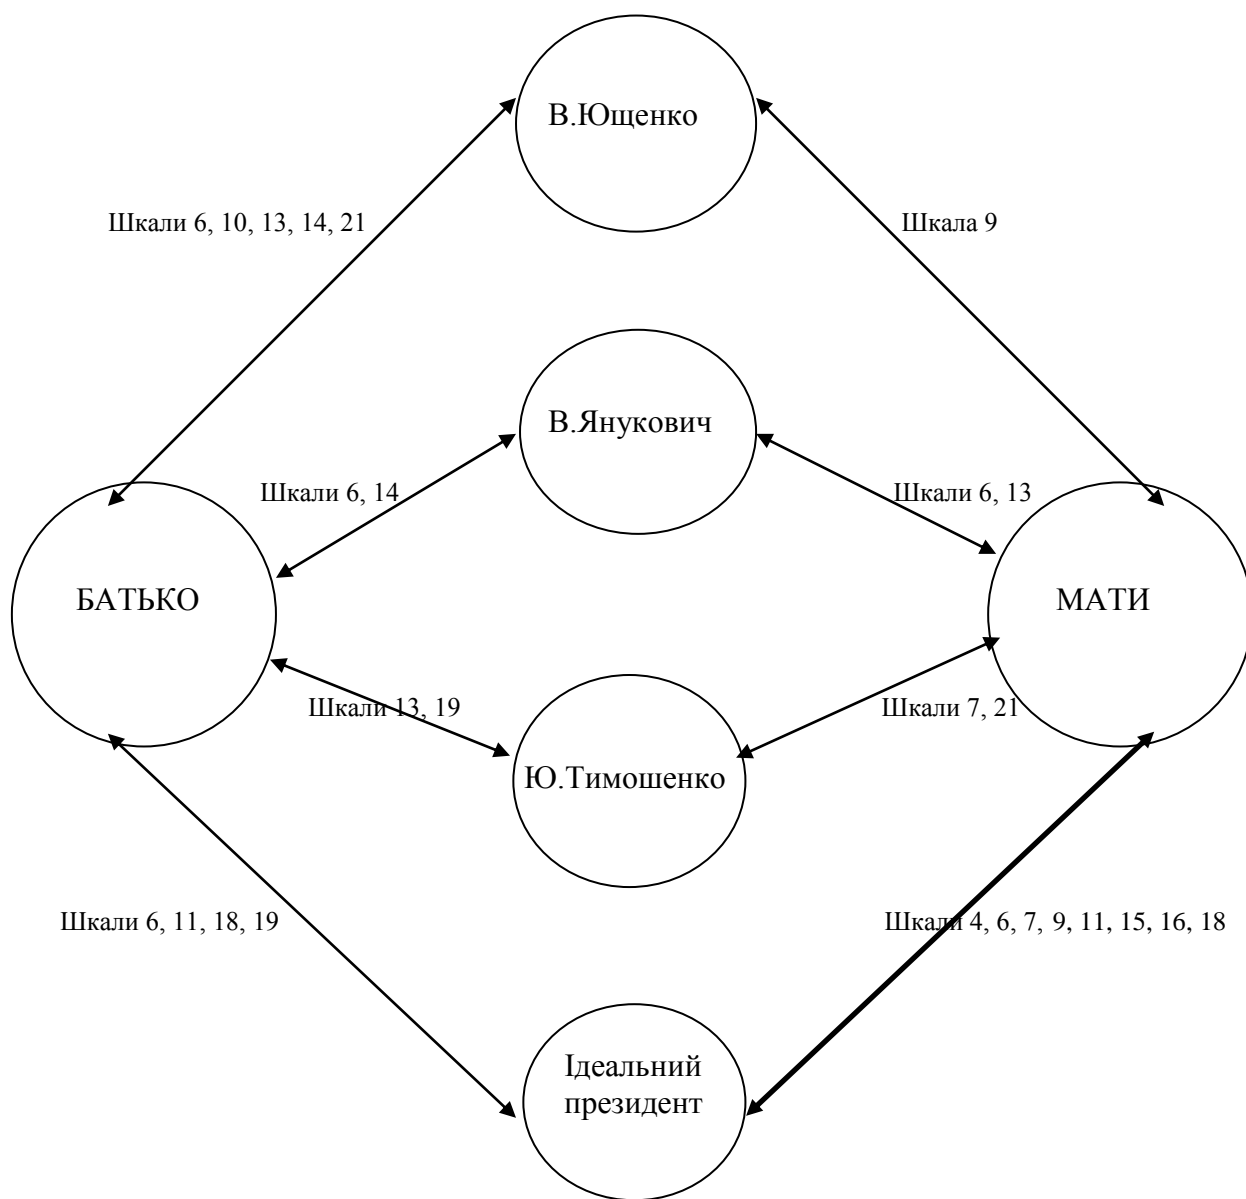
В.Ющенко

Шкали 6, 10, 13, 14, 21

Шкала 9

В.Янукович

Шкали 6, 14

Шкали 6, 13

БАТЬКО

МАТИ

Шкали 13, 19

Шкали 7, 21

Ю.Тимошенко

Шкали 6, 11, 18, 19

Шкали 4, 6, 7, 9, 11, 15, 16, 18

Ідеальний президент